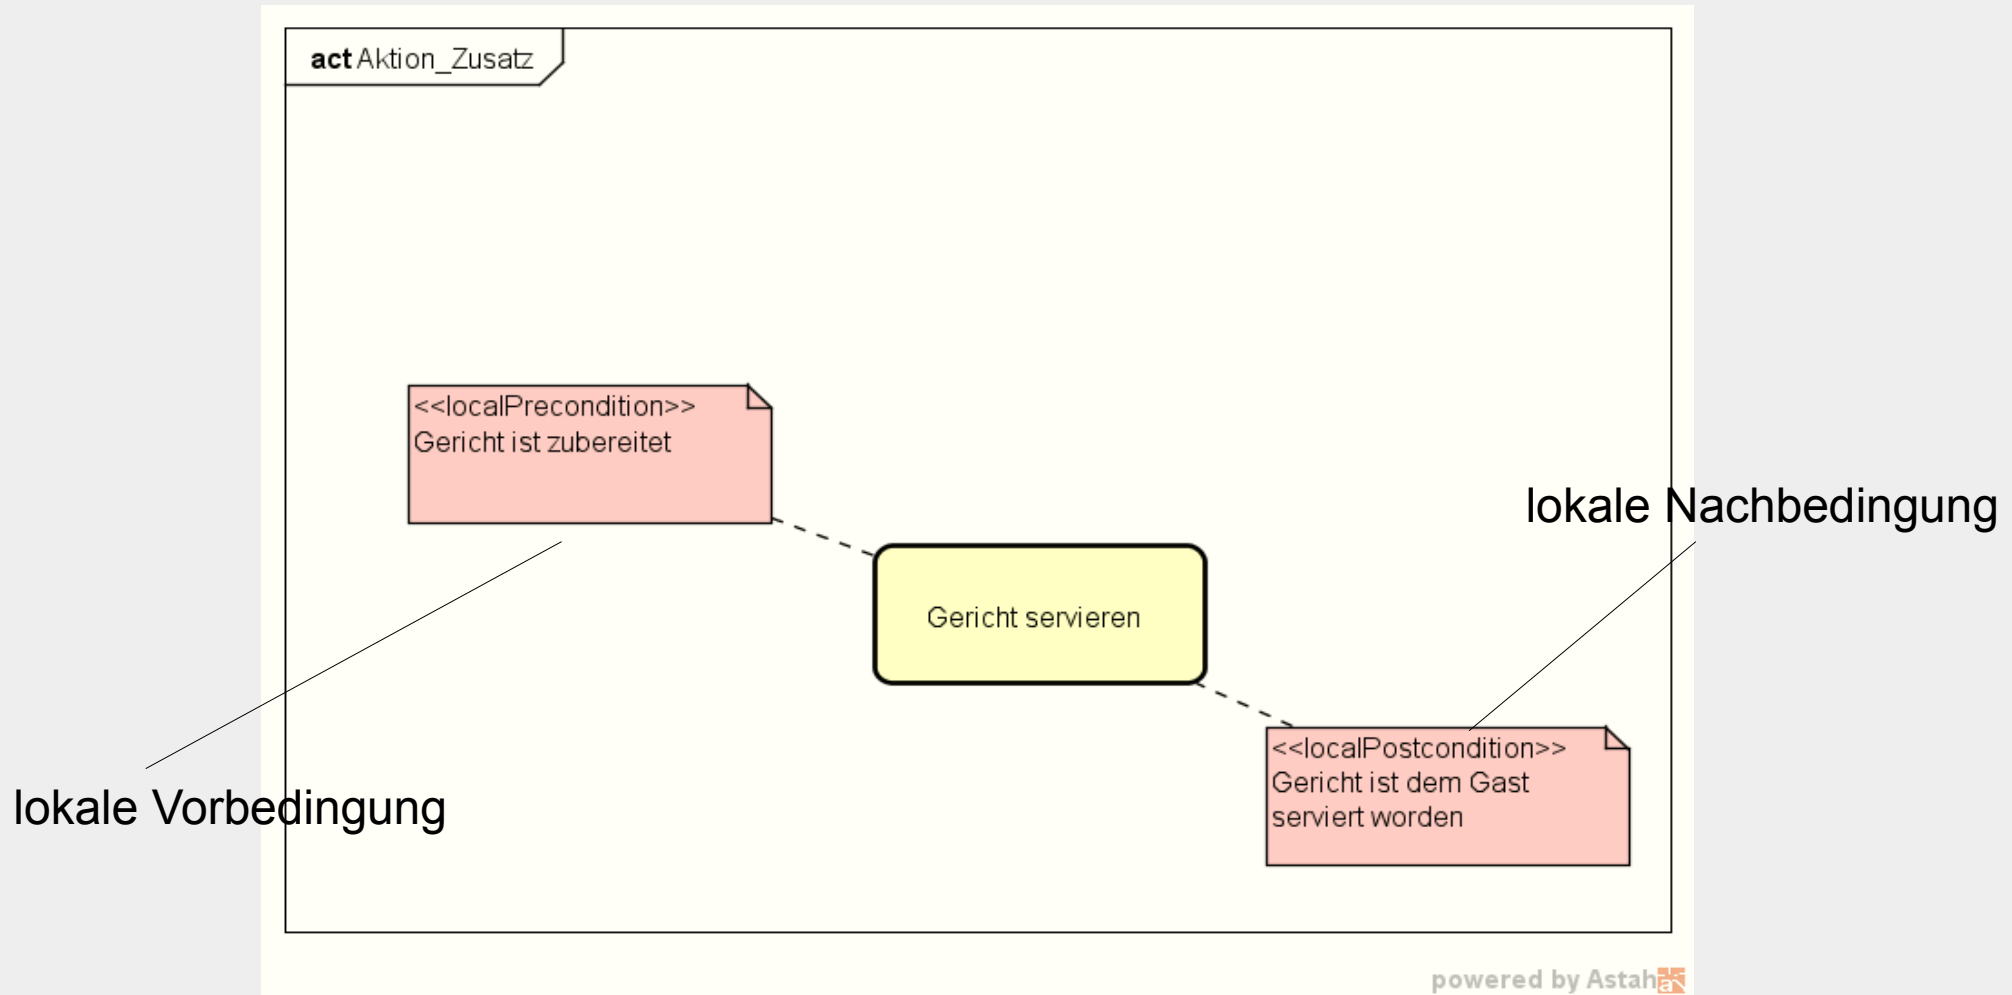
act Aktion_Zusatz

<<localPrecondition>>
Gericht ist zubereitet

lokale Nachbedingung

Gericht servieren

<<localPostcondition>>
Gericht ist dem Gast serviert worden

lokale Vorbedingung

powered by Astah